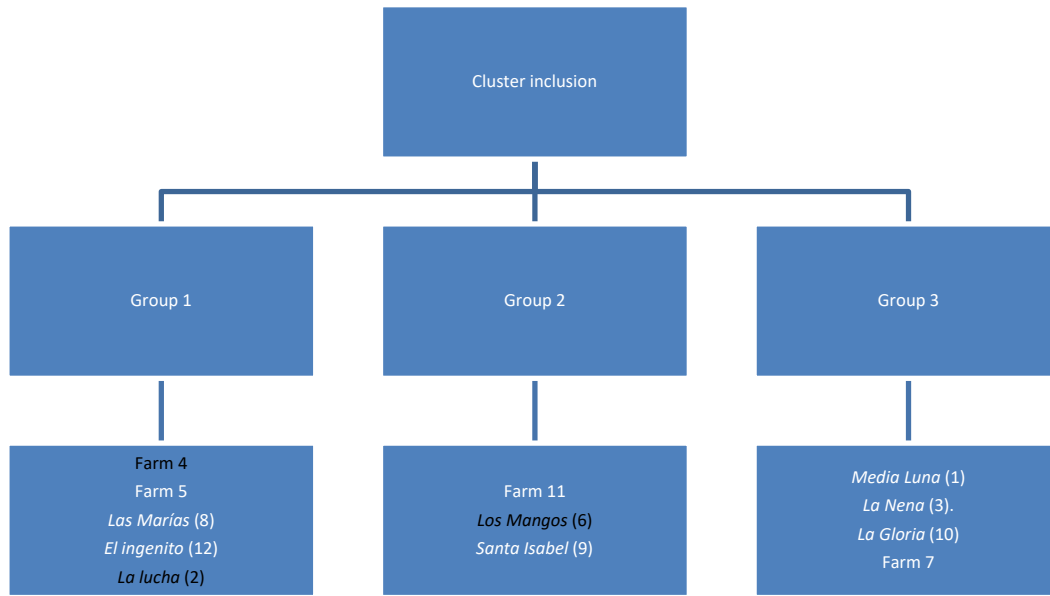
Cluster inclusion

Group 1

Group 2

Group 3

Farm 4
Farm 5
*Las Marías* (8)
*El ingenito* (12)
*La lucha* (2)

Farm 11
*Los Mangos* (6)
*Santa Isabel* (9)

*Media Luna* (1)
*La Nena* (3).
*La Gloria* (10)
Farm 7